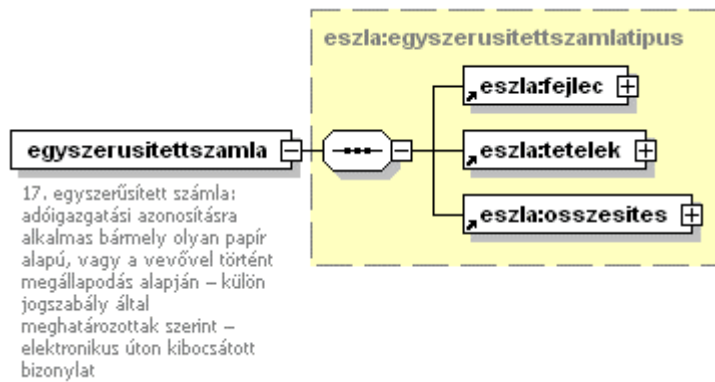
eszla:egyszerusitettszamlatipus

egyszerusitettszamla

17. egyszerűsített számla: adóigazgatási azonosításra alkalmas bármely olyan papír alapú, vagy a vevővel történt megállapodás alapján – külön jogszabály által meghatározottak szerint – elektronikus úton kibocsátott bizonylat

eszla:fejlec

eszla:tetelek

eszla:osszesites